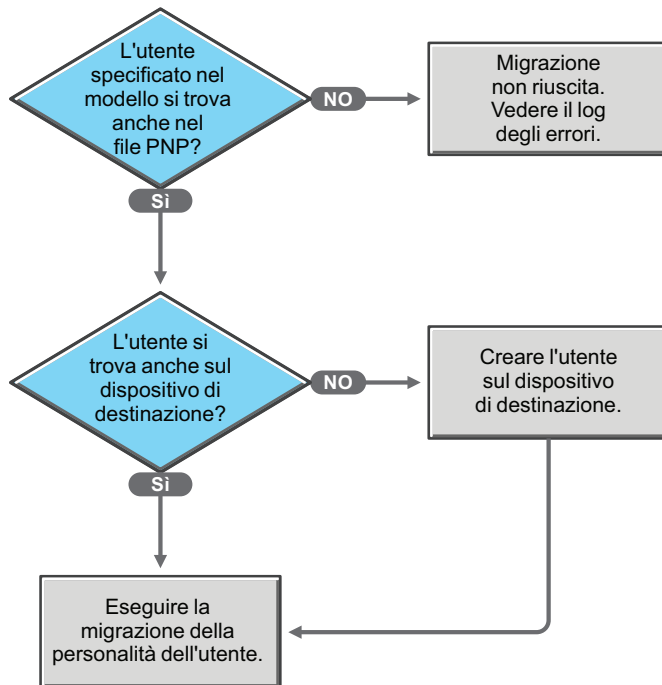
L'utente specificato nel modello si trova anche nel file PNP?

NO

Migrazione non riuscita. Vedere il log degli errori.

Sì

L'utente si trova anche sul dispositivo di destinazione?

NO

Creare l'utente sul dispositivo di destinazione.

Sì

Eseguire la migrazione della personalità dell'utente.